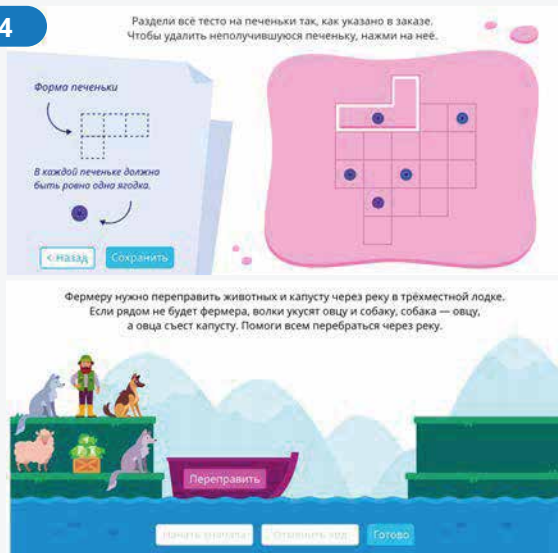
4

Раздели всё тесто на печеньки так, как указано в заказе. Чтобы удалить неполучившуюся печеньку, нажми на неё.

Форма печеньки

В каждой печеньке должно быть ровно одна ягодка.

< назад

Сохранить

Фермеру нужно переправить животных и капусту через реку в трёхместной лодке. Если рядом не будет фермера, волки укусят овцу и собаку, собака — овцу, а овца съест капусту. Помоги всем перебраться через реку.

Переправить

Начать сначала

Отменить ход

Готово